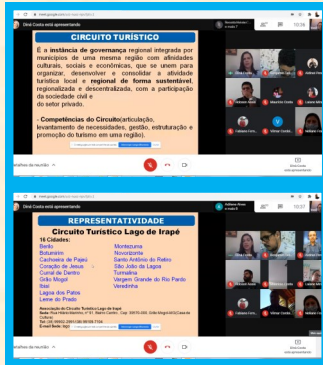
Dinê Costa está apresentando

CIRCUITO TURÍSTICO

É a instância de governança regional integrada por municípios de uma mesma região com afinidades culturais, sociais e econômicas, que se unem para organizar, desenvolver e consolidar a atividade turística local e regional de forma sustentável, regionalizada e descentralizada, com a participação da sociedade civil e do setor privado.

- Competências do Circuito(articulação, levantamento de necessidades, gestão, estruturação e promoção do turismo em uma região).

Detalhes da reunião

Dinê Costa está apresentando

REPRESENTATIVIDADE

Circuito Turístico Lago de Irapé

16 Cidades:

Berilo
Botumirim
Cachoeira de Pajeú
Coração de Jesus
Curral de Dentro
Grão Mogol
Itaí
Lagoa dos Patos
Leme do Prado
Montezuma
Novorizonte
Santo Antônio do Retiro
São João da Lagoa
Turmalina
Vargem Grande do Rio Pardo
Veredinha

Associação do Circuito Turístico Lago de Irapé

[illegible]

Detalhes da reunião